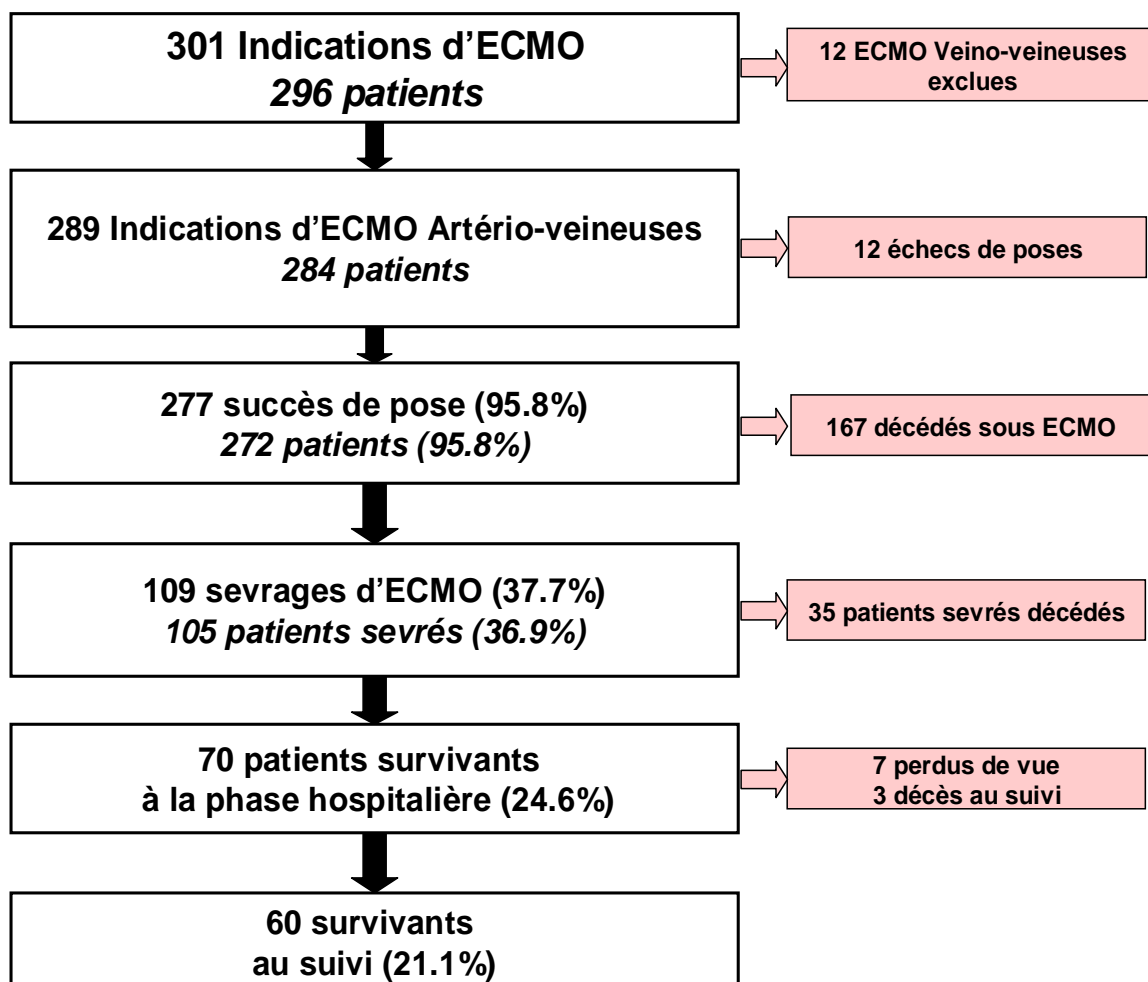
301 Indications d'ECMO
*296 patients*

12 ECMO Veino-veineuses exclues

289 Indications d'ECMO Artério-veineuses
*284 patients*

12 échecs de poses

277 succès de pose (95.8%)
*272 patients (95.8%)*

167 décédés sous ECMO

109 sevrages d'ECMO (37.7%)
*105 patients sevrés (36.9%)*

35 patients sevrés décédés

70 patients survivants à la phase hospitalière (24.6%)

7 perdus de vue
3 décès au suivi

60 survivants au suivi (21.1%)